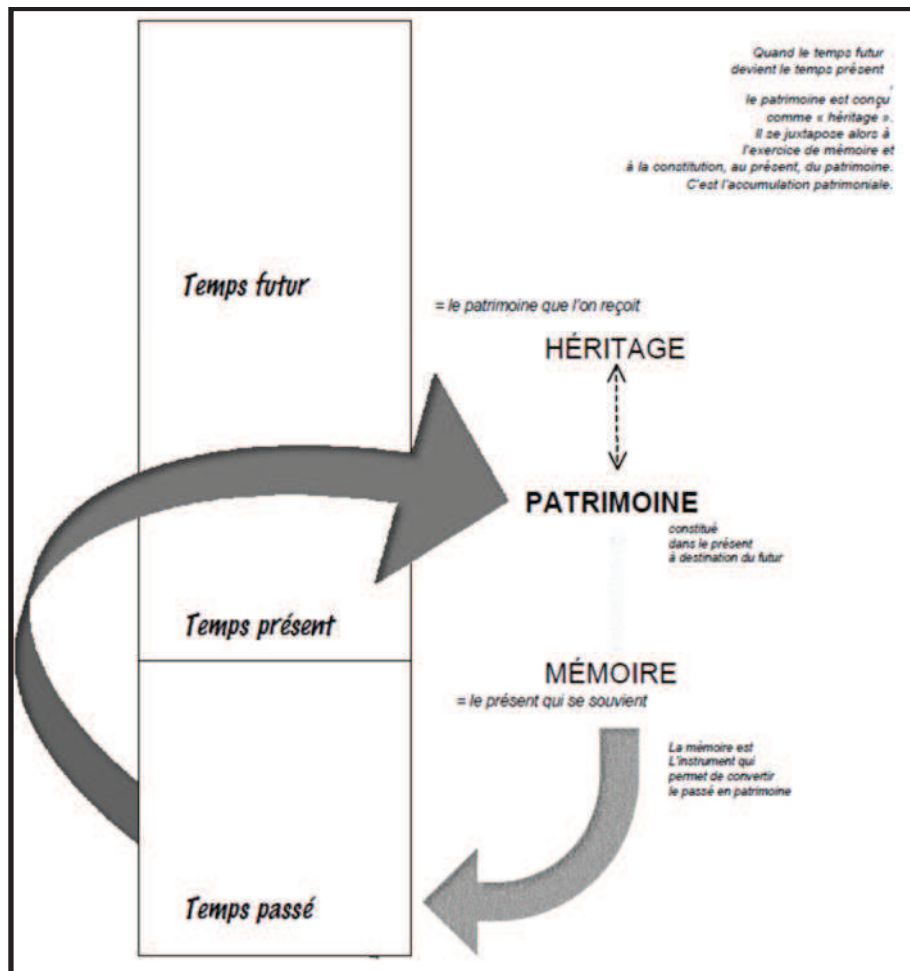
Quand le temps futur devient le temps présent

le patrimoine est conçu comme « héritage ». Il se juxtapose alors à l'exercice de mémoire et à la constitution, au présent, du patrimoine. C'est l'accumulation patrimoniale.

Temps futur

= le patrimoine que l'on reçoit

HÉRITAGE

PATRIMOINE

constitué dans le présent à destination du futur

Temps présent

MÉMOIRE

= le présent qui se souvient

La mémoire est L'instrument qui permet de convertir le passé en patrimoine

Temps passé